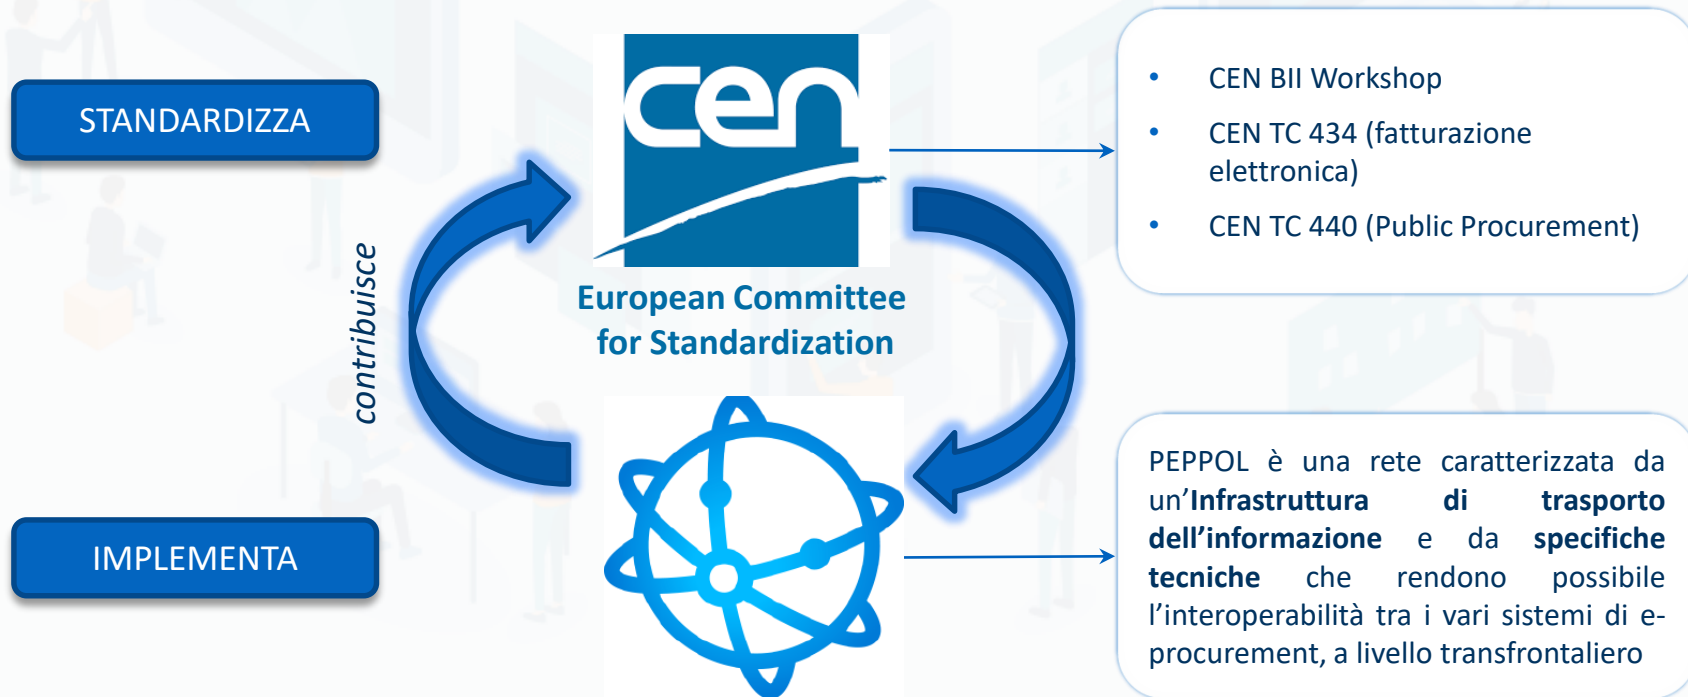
STANDARDIZZA

IMPLEMENTA

contribuisce

cen

European Committee for Standardization

• CEN BII Workshop
• CEN TC 434 (fatturazione elettronica)
• CEN TC 440 (Public Procurement)

PEPPOL è una rete caratterizzata da un’**Infrastruttura di trasporto dell’informazione** e da **specifiche tecniche** che rendono possibile l’interoperabilità tra i vari sistemi di e-procurement, a livello transfrontaliero